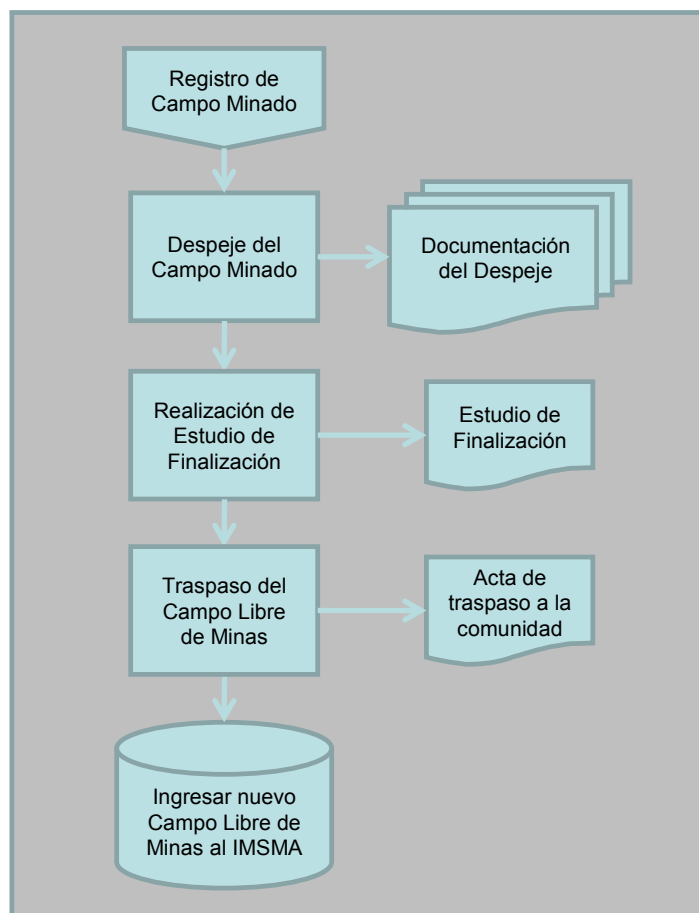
Registro de Campo Minado

Despeje del Campo Minado

Documentación del Despeje

Realización de Estudio de Finalización

Estudio de Finalización

Traspaso del Campo Libre de Minas

Acta de traspaso a la comunidad

Ingresar nuevo Campo Libre de Minas al IMSMA